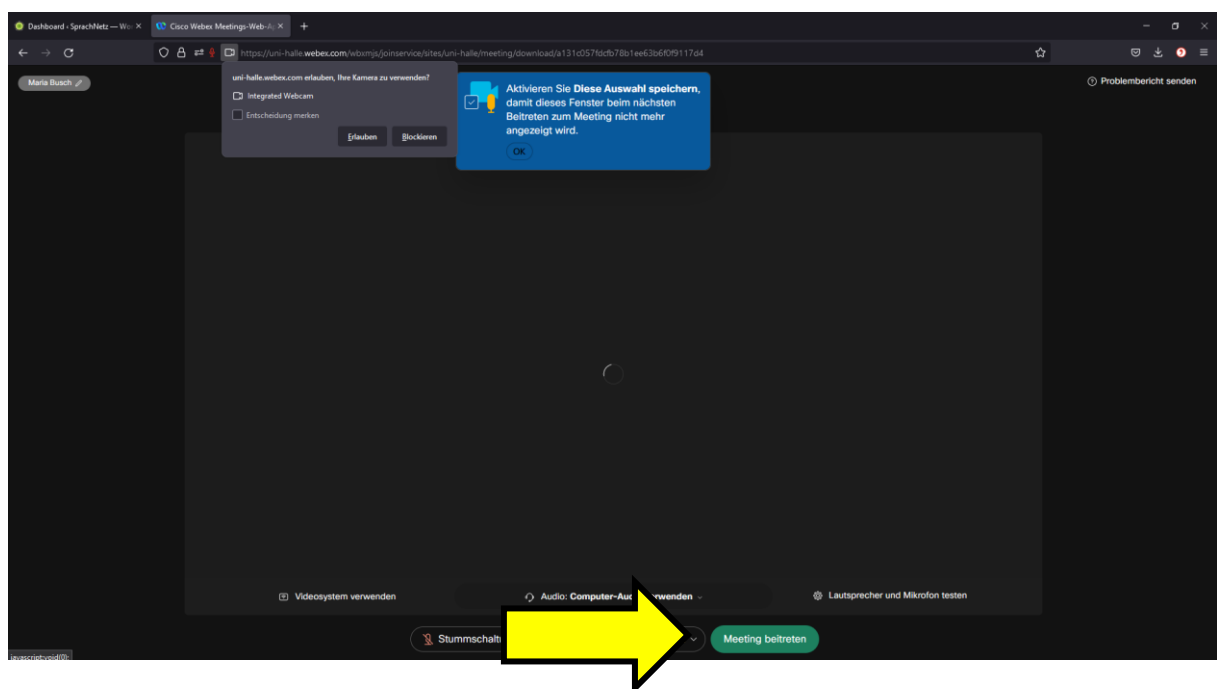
Dashboard - SprachNetz — Wo
Cisco Webex Meetings-Web-A

https://uni-halle.webex.com/wbxmjs/joinservice/sites/uni-halle/meeting/download/a131c057fdcfb78b1ee63b6f0f9117d4

Maria Busch

uni-halle.webex.com erlauben, Ihre Kamera zu verwenden?
Integrated Webcam
Entscheidung merken
Erlauben
Blockieren

Aktivieren Sie Diese Auswahl speichern, damit dieses Fenster beim nächsten Beitreten zum Meeting nicht mehr angezeigt wird.
OK

Problembericht senden

Videosystem verwenden
Audio: Computer-Au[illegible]rwenden
Lautsprecher und Mikrofon testen

Stummschalt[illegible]
Meeting beitreten

javascript:void(0);